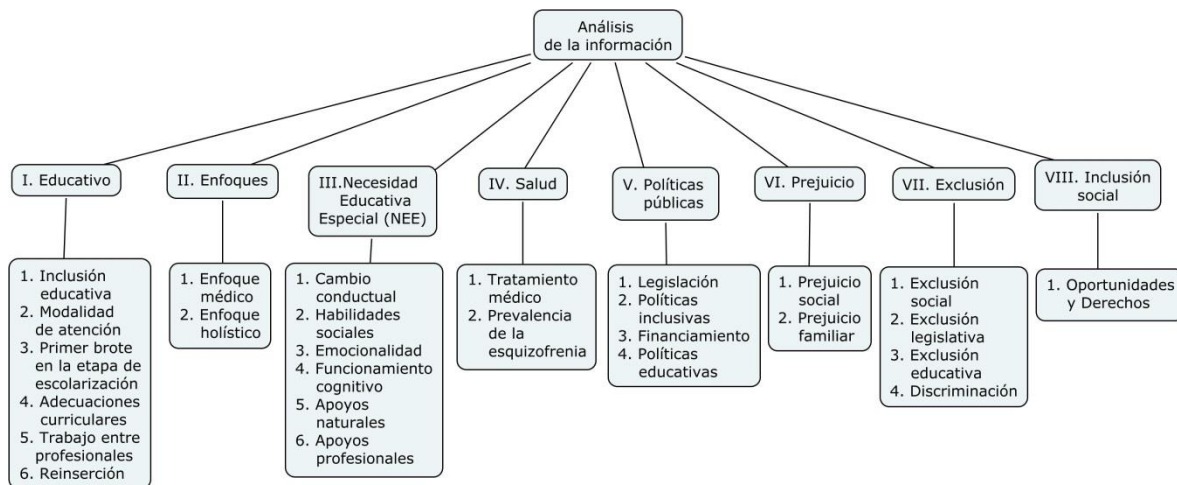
Análisis de la información

I. Educativo

1. Inclusión educativa
2. Modalidad de atención
3. Primer brote en la etapa de escolarización
4. Adecuaciones curriculares
5. Trabajo entre profesionales
6. Reinserción

II. Enfoques

1. Enfoque médico
2. Enfoque holístico

III.Necesidad Educativa Especial (NEE)

1. Cambio conductual
2. Habilidades sociales
3. Emocionalidad
4. Funcionamiento cognitivo
5. Apoyos naturales
6. Apoyos profesionales

IV. Salud

1. Tratamiento médico
2. Prevalencia de la esquizofrenia

V. Políticas públicas

1. Legislación
2. Políticas inclusivas
3. Financiamiento
4. Políticas educativas

VI. Prejuicio

1. Prejuicio social
2. Prejuicio familiar

VII. Exclusión

1. Exclusión social
2. Exclusión legislativa
3. Exclusión educativa
4. Discriminación

VIII. Inclusión social

1. Oportunidades y Derechos